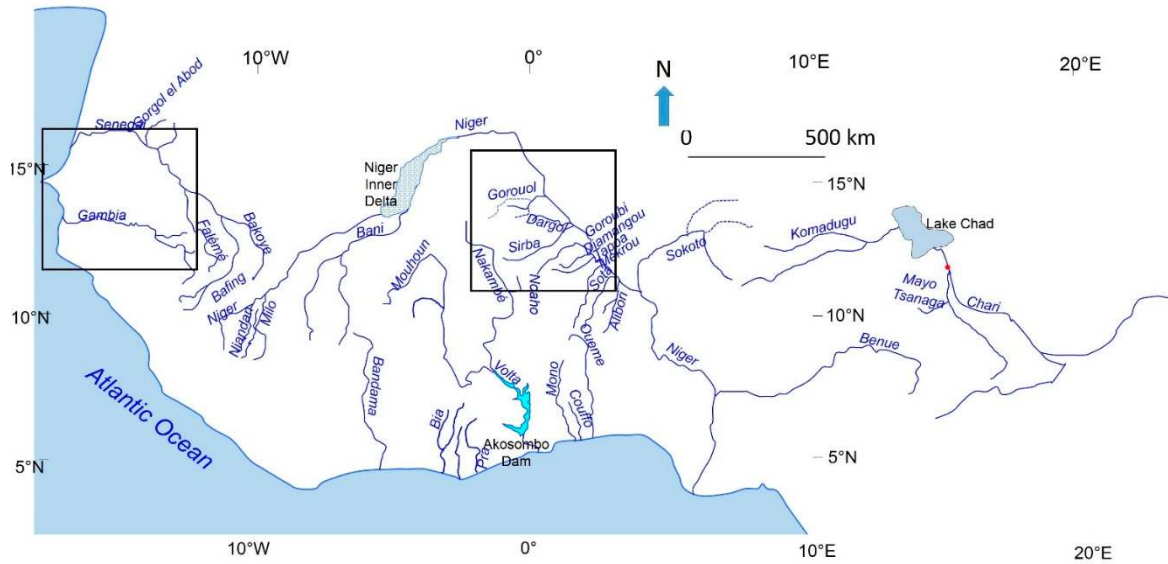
10°W
0°
N
10°E
20°E
0
500 km
Senegal
Gorgol el Abod
Niger
15°N
15°N
Niger Inner Delta
Gorouol
Dargol
Gorouol
Diamangou
Tapoa
Mekrou
Lake Chad
Gambia
Falémé
Bakoye
Bani
Sirba
Sokoto
Komadugu
Mayo Tsanaga
Chari
Bafing
Niger
Niandan
Milo
Mouhoun
Nakambe
Nazinon
Sota
Alibori
10°N
10°N
Oueme
Niger
Benue
Atlantic Ocean
Bandama
Volta
Mono
Couffo
Bia
Pra
Akosombo Dam
5°N
5°N
10°W
0°
10°E
20°E